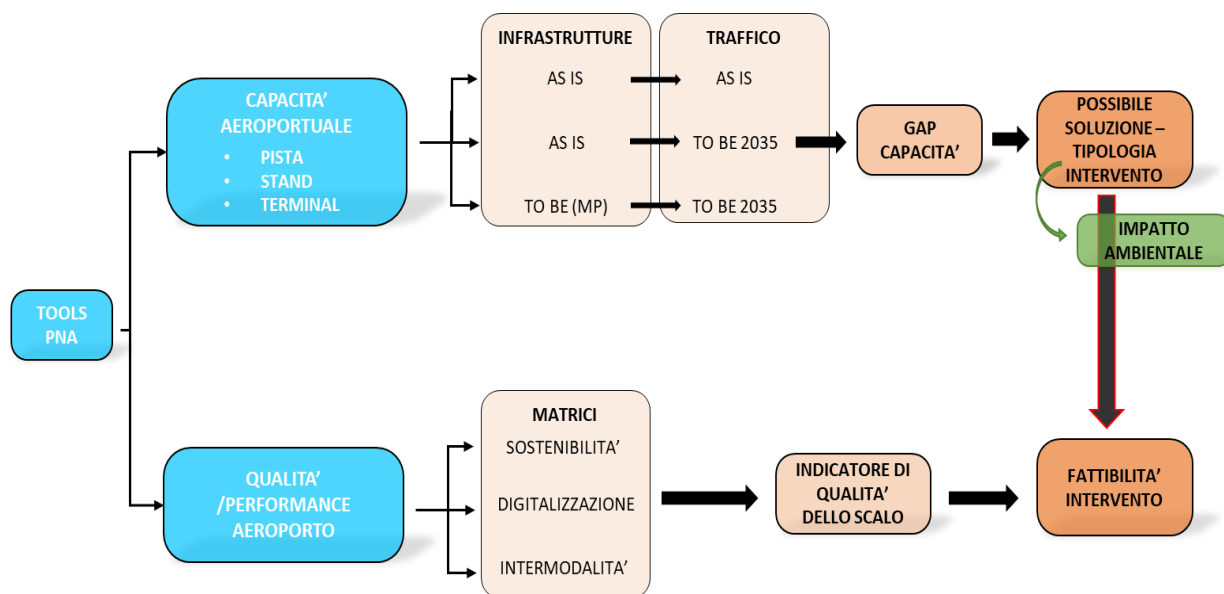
TOOLS PNA

CAPACITA' AEROPORTUALE
• PISTA
• STAND
• TERMINAL

INFRASTRUTTURE
AS IS
AS IS
TO BE (MP)

TRAFFICO
AS IS
TO BE 2035
TO BE 2035

GAP CAPACITA'

POSSIBILE SOLUZIONE – TIPOLOGIA INTERVENTO

IMPATTO AMBIENTALE

QUALITA' /PERFORMANCE AEROPORTO

MATRICI
SOSTENIBILITA'
DIGITALIZZAZIONE
INTERMODALITA'

INDICATORE DI QUALITA' DELLO SCALO

FATTIBILITA' INTERVENTO